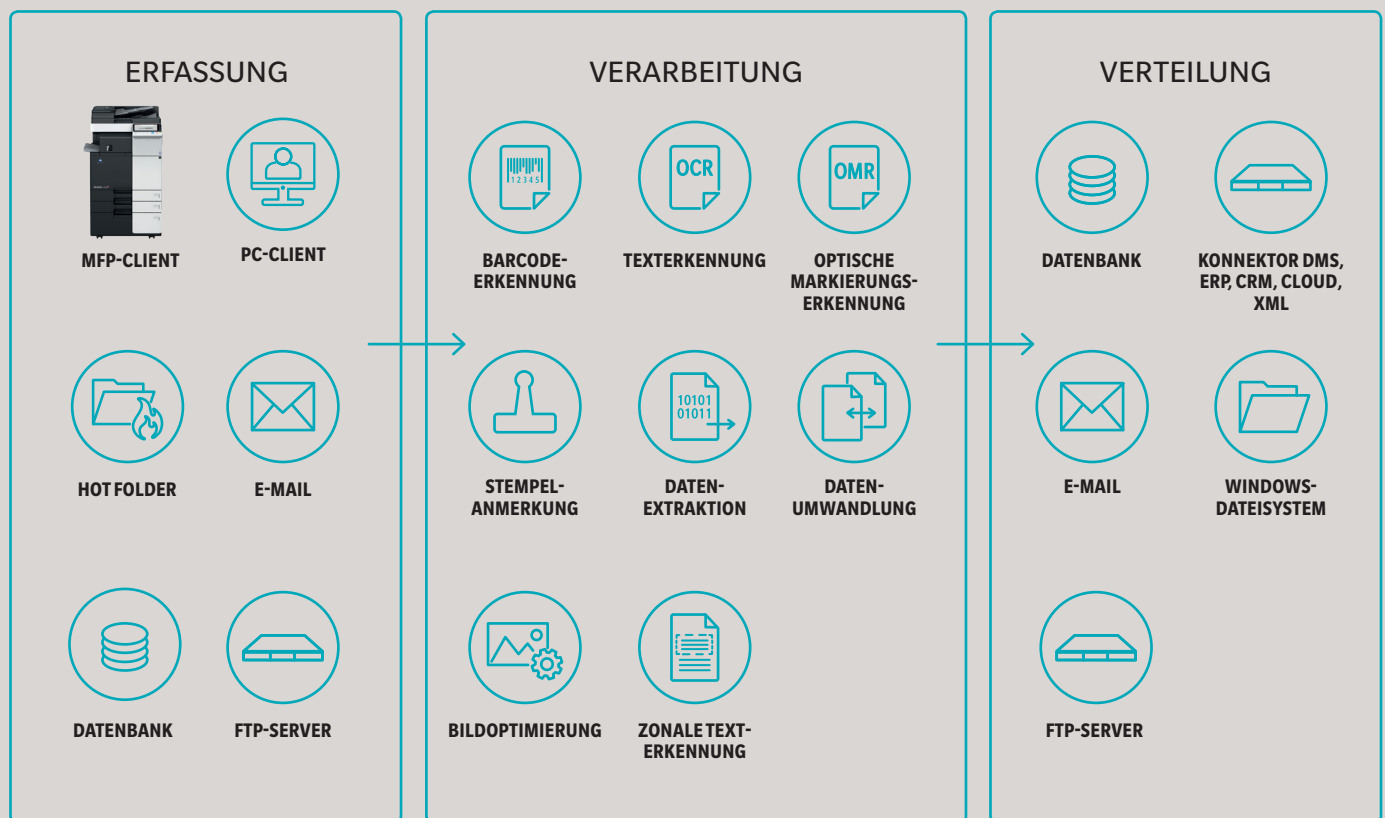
ERFASSUNG

MFP-CLIENT

PC-CLIENT

HOT FOLDER

E-MAIL

DATENBANK

FTP-SERVER

VERARBEITUNG

12345

BARCODE-ERKENNUNG

OCR

TEXTERKENNUNG

OMR

OPTISCHE MARKIERUNGS-ERKENNUNG

STEMPEL-ANMERKUNG

10101 01011

DATEN-EXTRAKTION

DATEN-UMWANDLUNG

BILDOPTIMIERUNG

ZONALE TEXT-ERKENNUNG

VERTEILUNG

DATENBANK

KONNEKTOR DMS, ERP, CRM, CLOUD, XML

E-MAIL

WINDOWS-DATEISYSTEM

FTP-SERVER